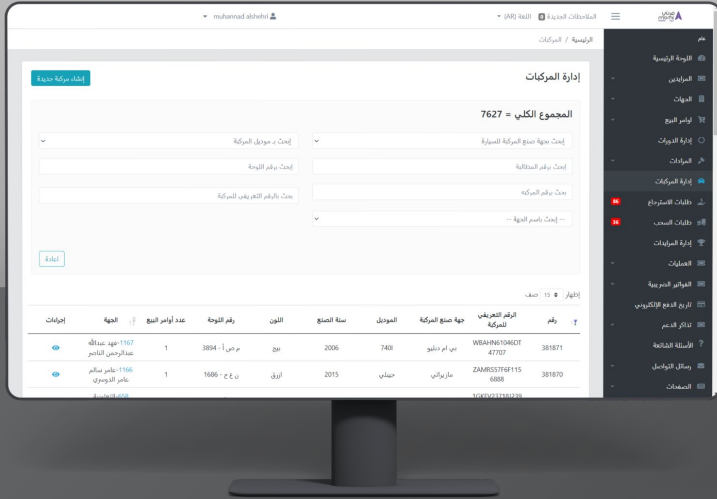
muhannad alsheihri
الملاحظات الجديدة 0 اللغة (AR)

الرئيسية / المركبات

عام
اللوحة الرئيسية
المزايدين
الجهات
أوامر البيع
إدارة الدورات
المزادات
إدارة المركبات
طلبات الاسترجاع 86
طلبات السحب 36
إدارة المزايدات
العمليات
الفواتير الضريبية
تاريخ الدفع الإلكتروني
تذاكر الدعم
الأسئلة الشائعة
رسائل التواصل
الصفحات

إدارة المركبات
إنشاء مركبة جديدة

المجموع الكلي = 7627

إبحث بجهة صنع المركبة للسيارة
إبحث بـ موديل المركبة
إبحث برقم المطالبة
إبحث برقم اللوحة
بحث برقم المركبة
بحث بالرقم التعريفي للمركبة
-- إبحث باسم الجهة --
اعادة

إظهار 15 صف

| رقم | الرقم التعريفي للمركبة | جهة صنع المركبة | الموديل | سنة الصنع | اللون | رقم اللوحة | عدد أوامر البيع | الجهة | إجراءات |
|---|---|---|---|---|---|---|---|---|---|
| 381871 | WBAHN61046DT47707 | بي ام دبليو | 740I | 2006 | بيج | م ص أ - 3894 | 1 | 1167-فهد عبدالله عبدالرحمن الناصر | |
| 381870 | ZAMRS57F6F1156888 | مازيراتي | جيبلي | 2015 | ازرق | ن ع ج - 1686 | 1 | 1166-عامر سالم عامر الدوسري | |
| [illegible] | 1GKFV237381239 | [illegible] | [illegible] | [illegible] | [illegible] | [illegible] | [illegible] | 608-التعاونية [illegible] | |